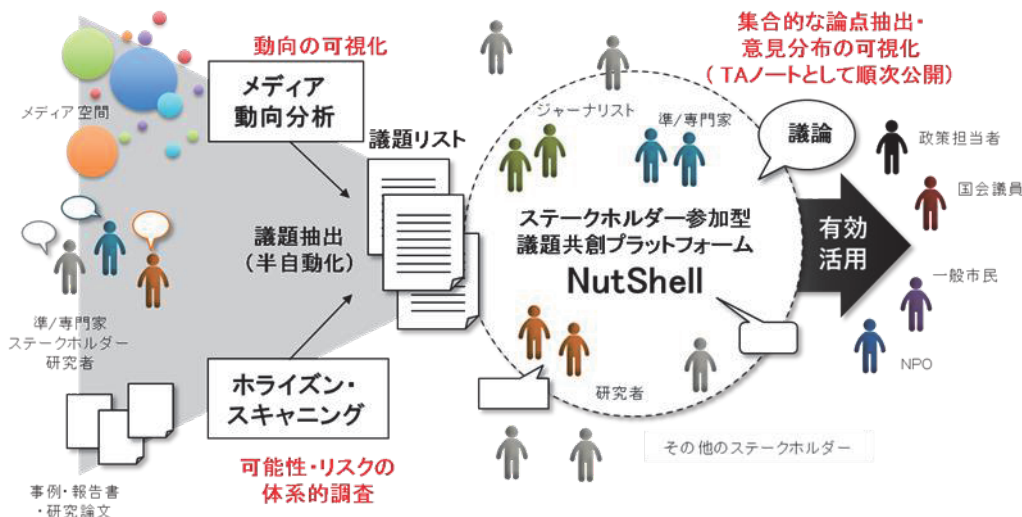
メディア空間

動向の可視化

メディア
動向分析

議題リスト

議題抽出
（半自動化）

準/専門家
ステークホルダー
研究者

ホライズン・
スキャニング

可能性・リスクの
体系的調査

事例・報告書
・研究論文

集合的な論点抽出・
意見分布の可視化
（TAノートとして順次公開）

ジャーナリスト

準/専門家

議論

ステークホルダー参加型
議題共創プラットフォーム
NutShell

研究者

その他のステークホルダー

有効
活用

政策担当者

国会議員

一般市民

NPO